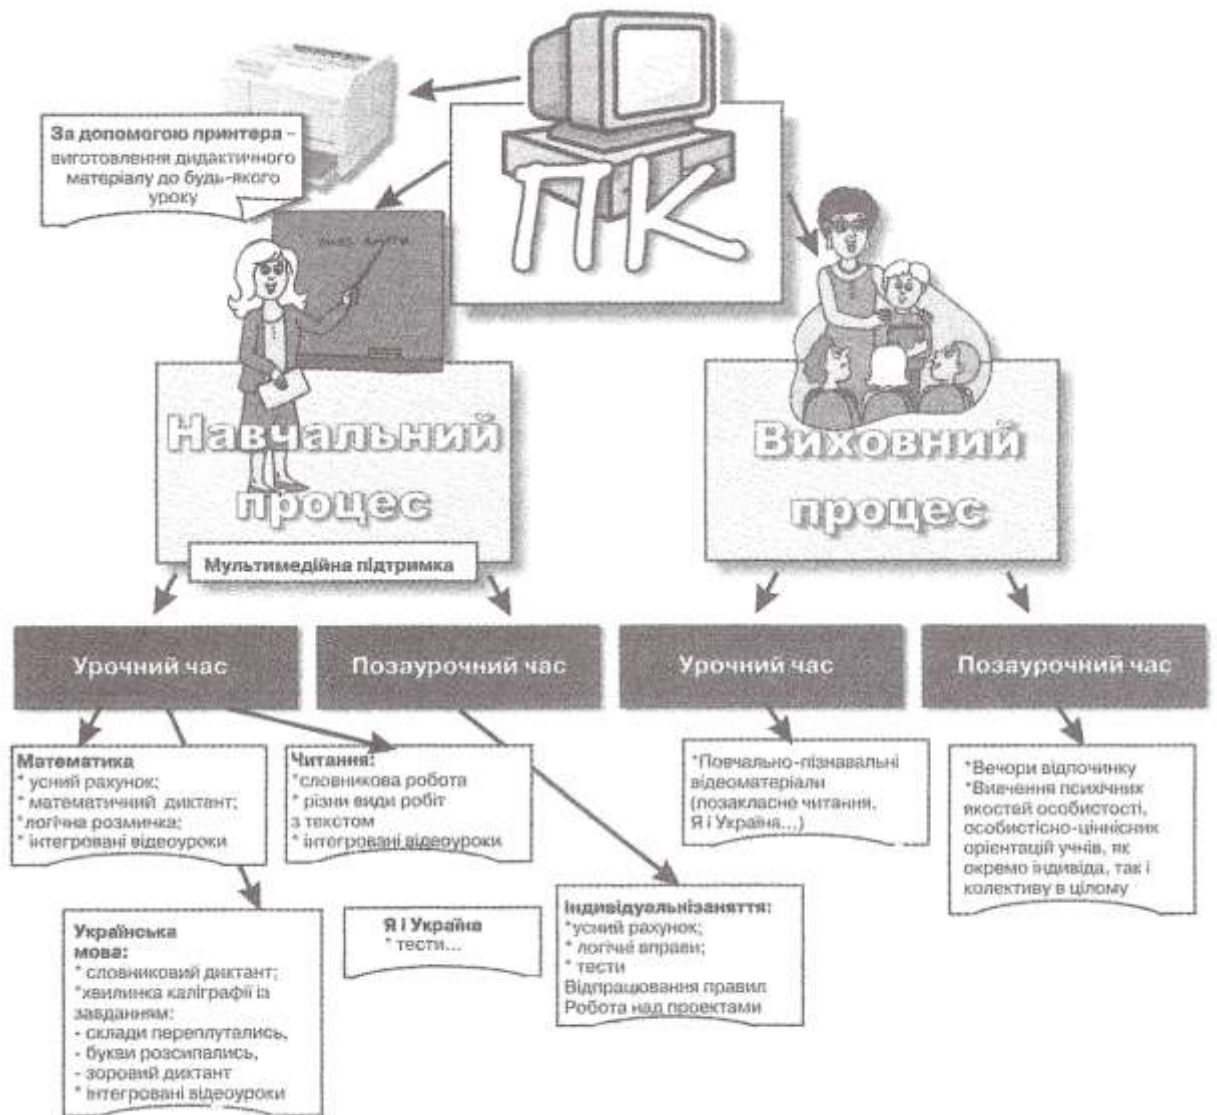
ПК

За допомогою принтера – виготовлення дидактичного матеріалу до будь-якого уроку

Навчальний процес

Мультимедійна підтримка

Виховний процес

Урочний час

Позаурочний час

Урочний час

Позаурочний час

Математика
* усний рахунок;
* математичний диктант;
*логічна розминка;
* інтегровані відеоуроки

Читання:
*словникова робота
* різни види робіт з текстом
* інтегровані відеоуроки

*Повчально-пізнавальні відеоматеріали (позакласне читання, Я і Україна...)

*Вечори відпочинку
*Вивчення психічних якостей особистості, особистісно-ціннісних орієнтацій учнів, як окремо індивіда, так і колективу в цілому

Українська мова:
* словниковий диктант;
*хвилинка каліграфії із завданням:
- склади переплутались,
- букви розсипались,
- зоровий диктант
* інтегровані відеоуроки

Я і Україна
* тести...

Індивідуальнізаняття:
*усний рахунок;
* логічні вправи;
* тести
Відпрацювання правил
Робота над проектами